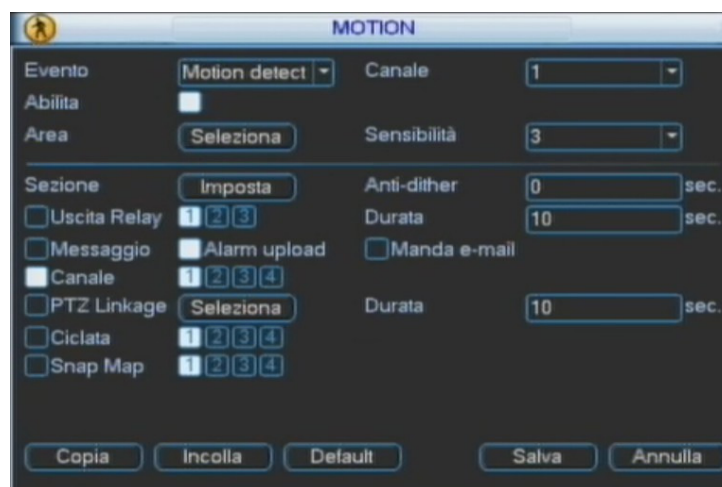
MOTION

Evento Motion detect Canale 1
Abilita
Area Seleziona Sensibilità 3

Sezione Imposta Anti-dither 0 sec.
Uscita Relay 1 2 3 Durata 10 sec.
Messaggio Alarm upload Manda e-mail
Canale 1 2 3 4
PTZ Linkage Seleziona Durata 10 sec.
Ciclata 1 2 3 4
Snap Map 1 2 3 4

Copia Incolla Default Salva Annulla